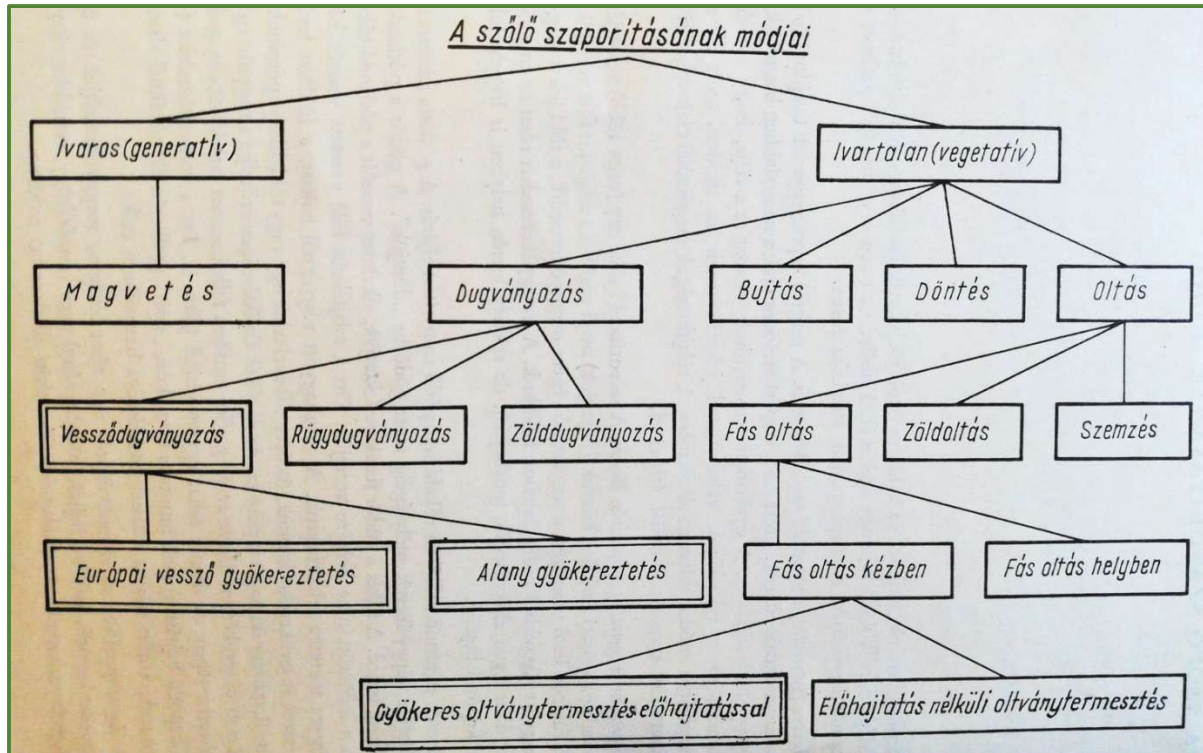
A szőlő szaporításának módjai

Ivaros (generatív)

Ivartalan (vegetatív)

Magvetés

Dugványozás

Bujtás

Döntés

Oltás

Vessződugványozás

Rügydugványozás

Zölddugványozás

Fás oltás

Zöldoltás

Szemzés

Európai vessző gyökereztetés

Alany gyökereztetés

Fás oltás kézben

Fás oltás helyben

Gyökeres oltványtermesztés előhajtatással

Előhajtatás nélküli oltványtermesztés